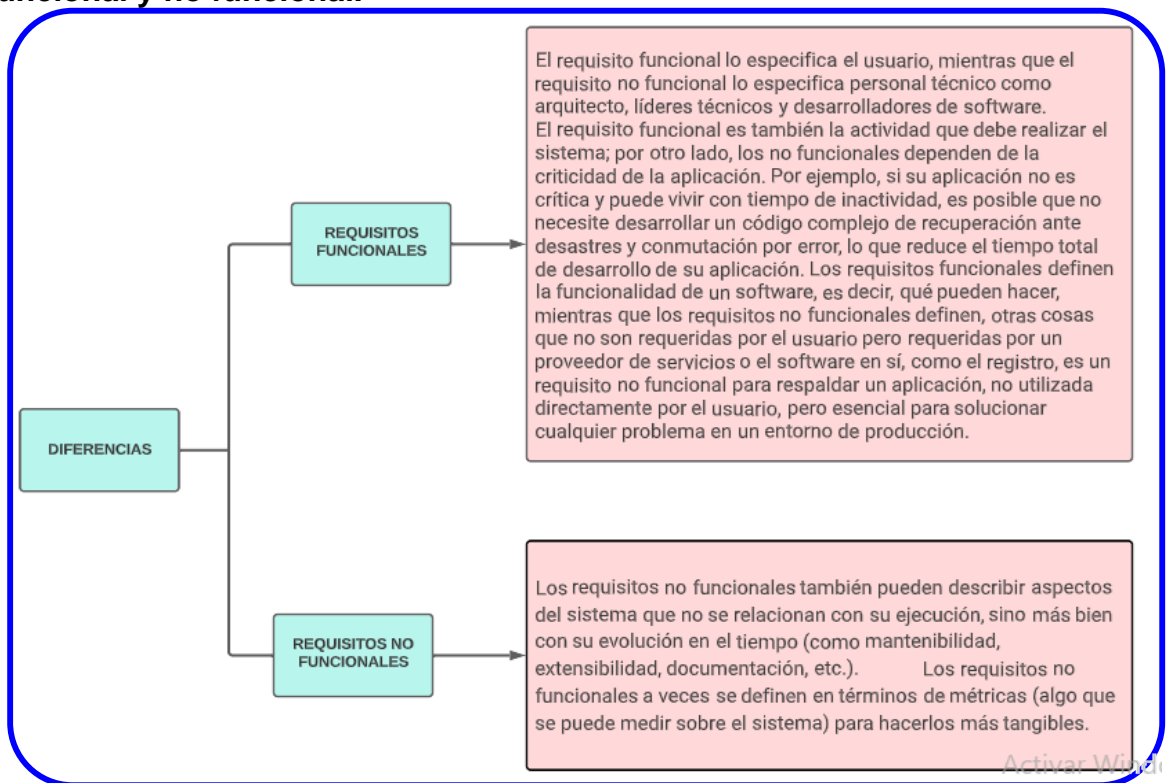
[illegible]uncional y no funcional:

DIFERENCIAS

REQUISITOS FUNCIONALES

El requisito funcional lo especifica el usuario, mientras que el requisito no funcional lo especifica personal técnico como arquitecto, líderes técnicos y desarrolladores de software.
El requisito funcional es también la actividad que debe realizar el sistema; por otro lado, los no funcionales dependen de la criticidad de la aplicación. Por ejemplo, si su aplicación no es crítica y puede vivir con tiempo de inactividad, es posible que no necesite desarrollar un código complejo de recuperación ante desastres y conmutación por error, lo que reduce el tiempo total de desarrollo de su aplicación. Los requisitos funcionales definen la funcionalidad de un software, es decir, qué pueden hacer, mientras que los requisitos no funcionales definen, otras cosas que no son requeridas por el usuario pero requeridas por un proveedor de servicios o el software en sí, como el registro, es un requisito no funcional para respaldar un aplicación, no utilizada directamente por el usuario, pero esencial para solucionar cualquier problema en un entorno de producción.

REQUISITOS NO FUNCIONALES

Los requisitos no funcionales también pueden describir aspectos del sistema que no se relacionan con su ejecución, sino más bien con su evolución en el tiempo (como mantenibilidad, extensibilidad, documentación, etc.). Los requisitos no funcionales a veces se definen en términos de métricas (algo que se puede medir sobre el sistema) para hacerlos más tangibles.

Activar Wind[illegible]